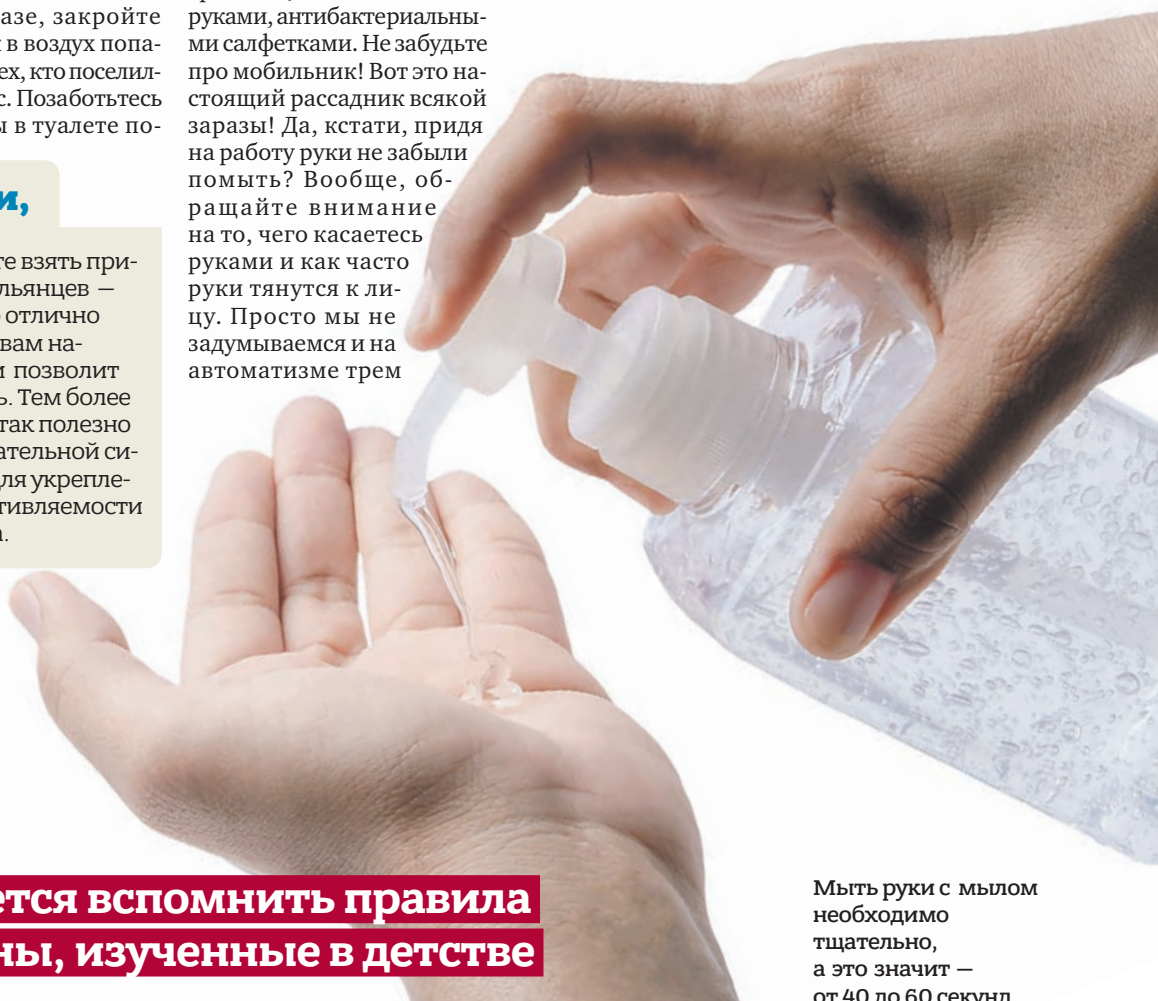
азе, закройте в воздух попаех, кто поселилс. Позаботьтесь ы в туалете по-

и,

те взять приульянцев — отлично вам нам позволит ь. Тем более так полезно ательной сидля укреплетивляемости

руками, антибактериальными салфетками. Не забудьте про мобильник! Вот это настоящий рассадник всякой заразы! Да, кстати, придя на работу руки не забыли помыть? Вообще, обращайте внимание на то, чего касаетесь руками и как часто руки тянутся к лицу. Просто мы не задумываемся и на автоматизме трем

ется вспомнить правила ны, изученные в детстве

Мыть руки с мылом необходимо тщательно, а это значит — от 40 до 60 секунд